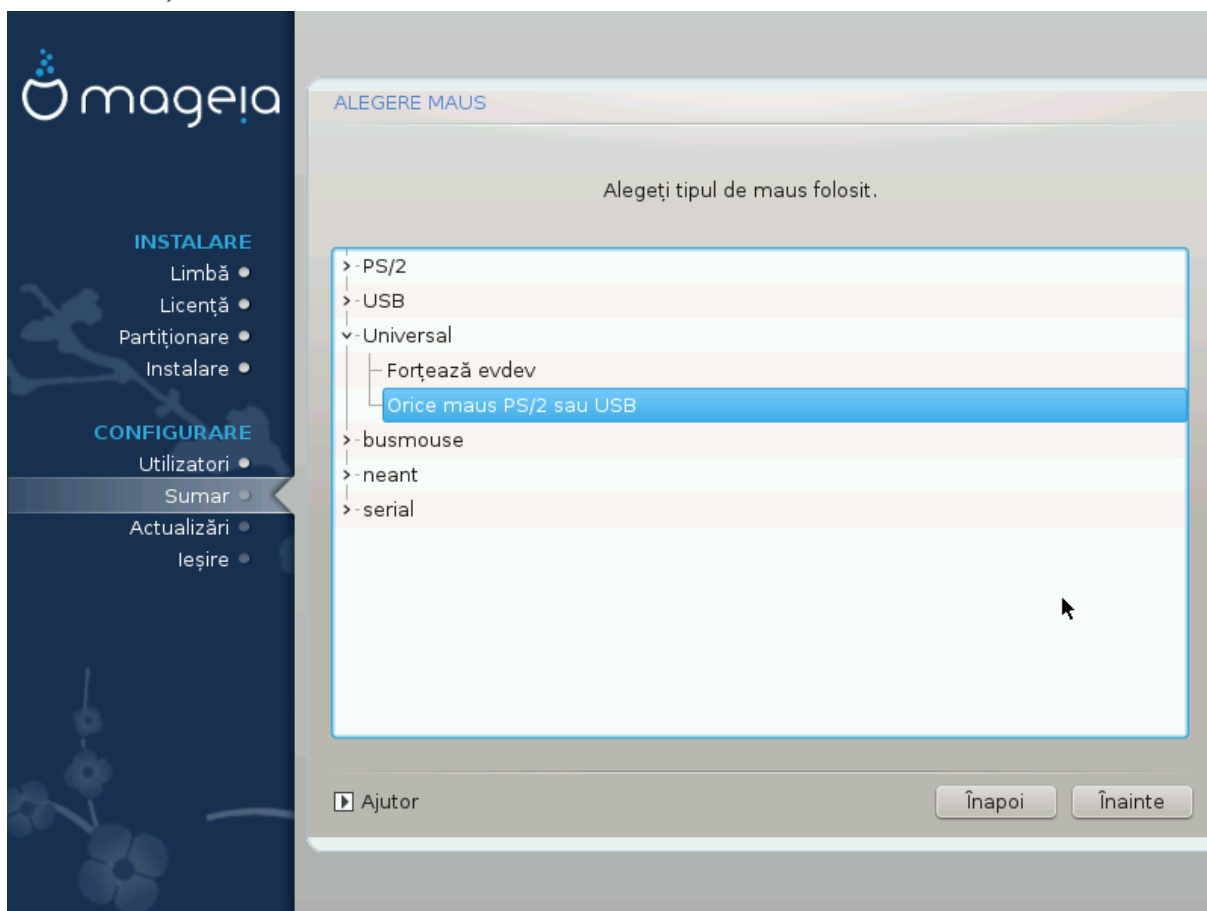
mageia

INSTALARE
Limbă
Licență
Partiționare
Instalare

CONFIGURARE
Utilizatori
Sumar
Actualizări
Ieșire

ALEGERE MAUS

Alegeți tipul de maus folosit.

PS/2
USB
Universal
Forțează evdev
Orice maus PS/2 sau USB
busmouse
neant
serial

Ajutor

Înapoi
Înainte